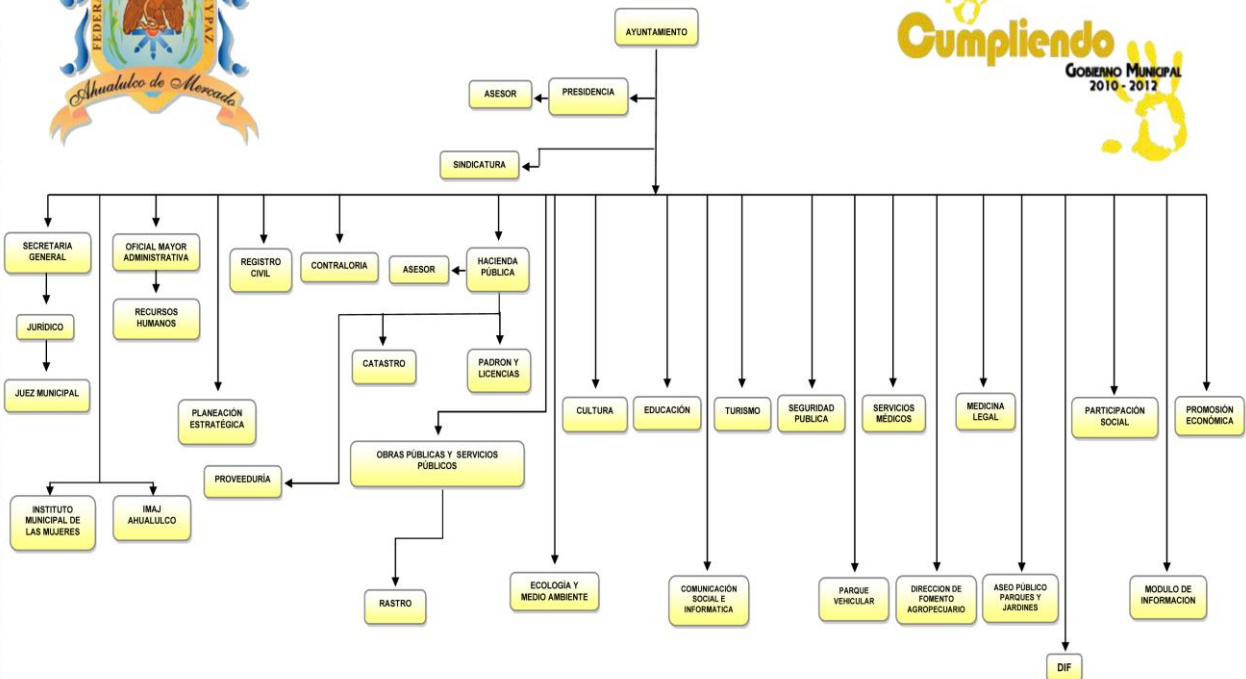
FEDER
YPAZ
Ahualulco de Mercado

AYUNTAMIENTO

Cumpliendo
GOBIERNO MUNICIPAL
2010 - 2012

ASESOR
PRESIDENCIA

SINDICATURA

SECRETARIA GENERAL
JURÍDICO
JUEZ MUNICIPAL

OFICIAL MAYOR ADMINISTRATIVA
RECURSOS HUMANOS

PLANEACIÓN ESTRATÉGICA

REGISTRO CIVIL

CONTRALORIA

ASESOR
HACIENDA PÚBLICA
CATASTRO
PADRON Y LICENCIAS

PROVEEDURÍA

OBRAS PÚBLICAS Y SERVICIOS PÚBLICOS
RASTRO

INSTITUTO MUNICIPAL DE LAS MUJERES
IMAJ AHUALULCO

ECOLOGÍA Y MEDIO AMBIENTE

CULTURA
EDUCACIÓN
COMUNICACIÓN SOCIAL E INFORMATICA
TURISMO
SEGURIDAD PUBLICA
PARQUE VEHICULAR
SERVICIOS MÉDICOS
DIRECCION DE FOMENTO AGROPECUARIO
MEDICINA LEGAL
ASEO PÚBLICO PARQUES Y JARDINES
DIF
PARTICIPACIÓN SOCIAL
MODULO DE INFORMACION
PROMOSIÓN ECONÓMICA